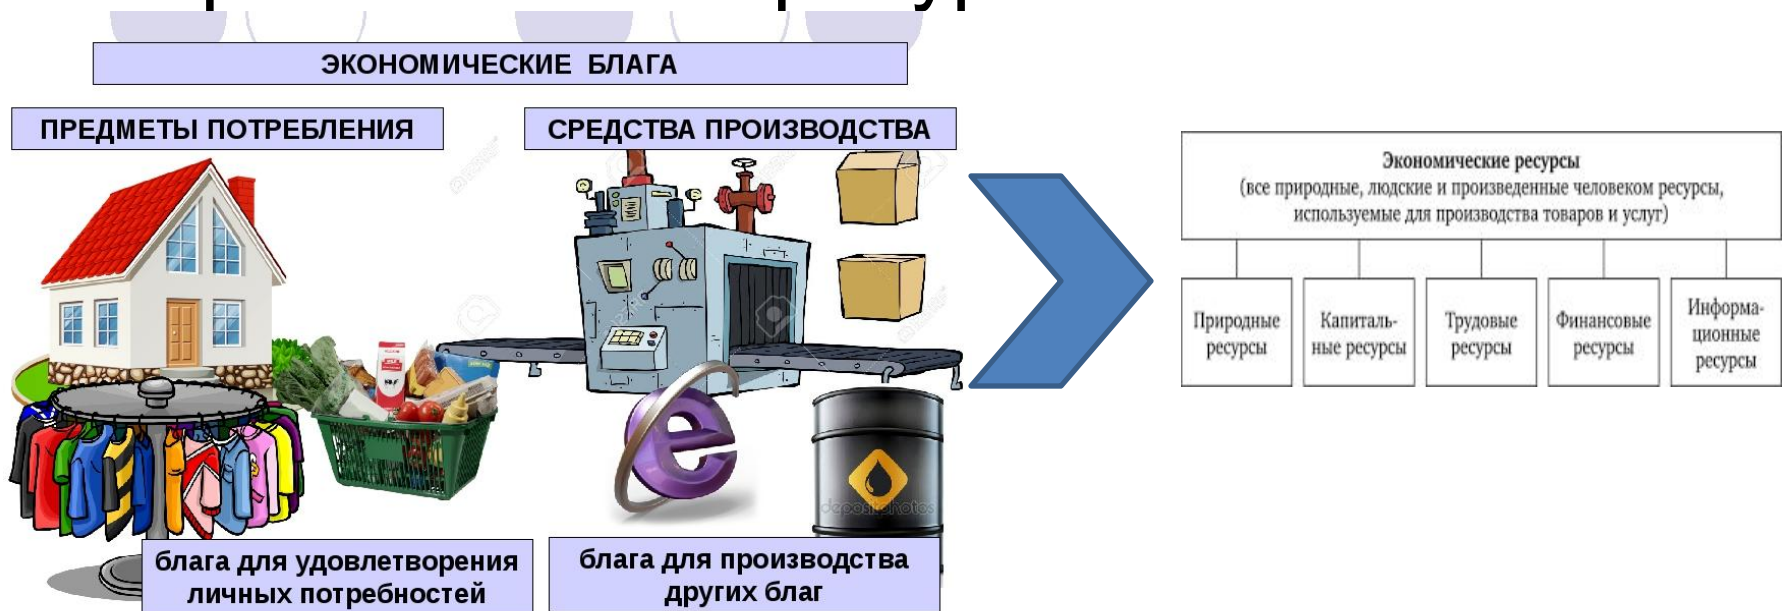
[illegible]

ЭКОНОМИЧЕСКИЕ БЛАГА

ПРЕДМЕТЫ ПОТРЕБЛЕНИЯ

СРЕДСТВА ПРОИЗВОДСТВА

блага для удовлетворения личных потребностей

блага для производства других благ

depositphotos

Экономические ресурсы
(все природные, людские и произведенные человеком ресурсы, используемые для производства товаров и услуг)

| Природные ресурсы | Капитальные ресурсы | Трудовые ресурсы | Финансовые ресурсы | Информационные ресурсы |
|---|---|---|---|---|